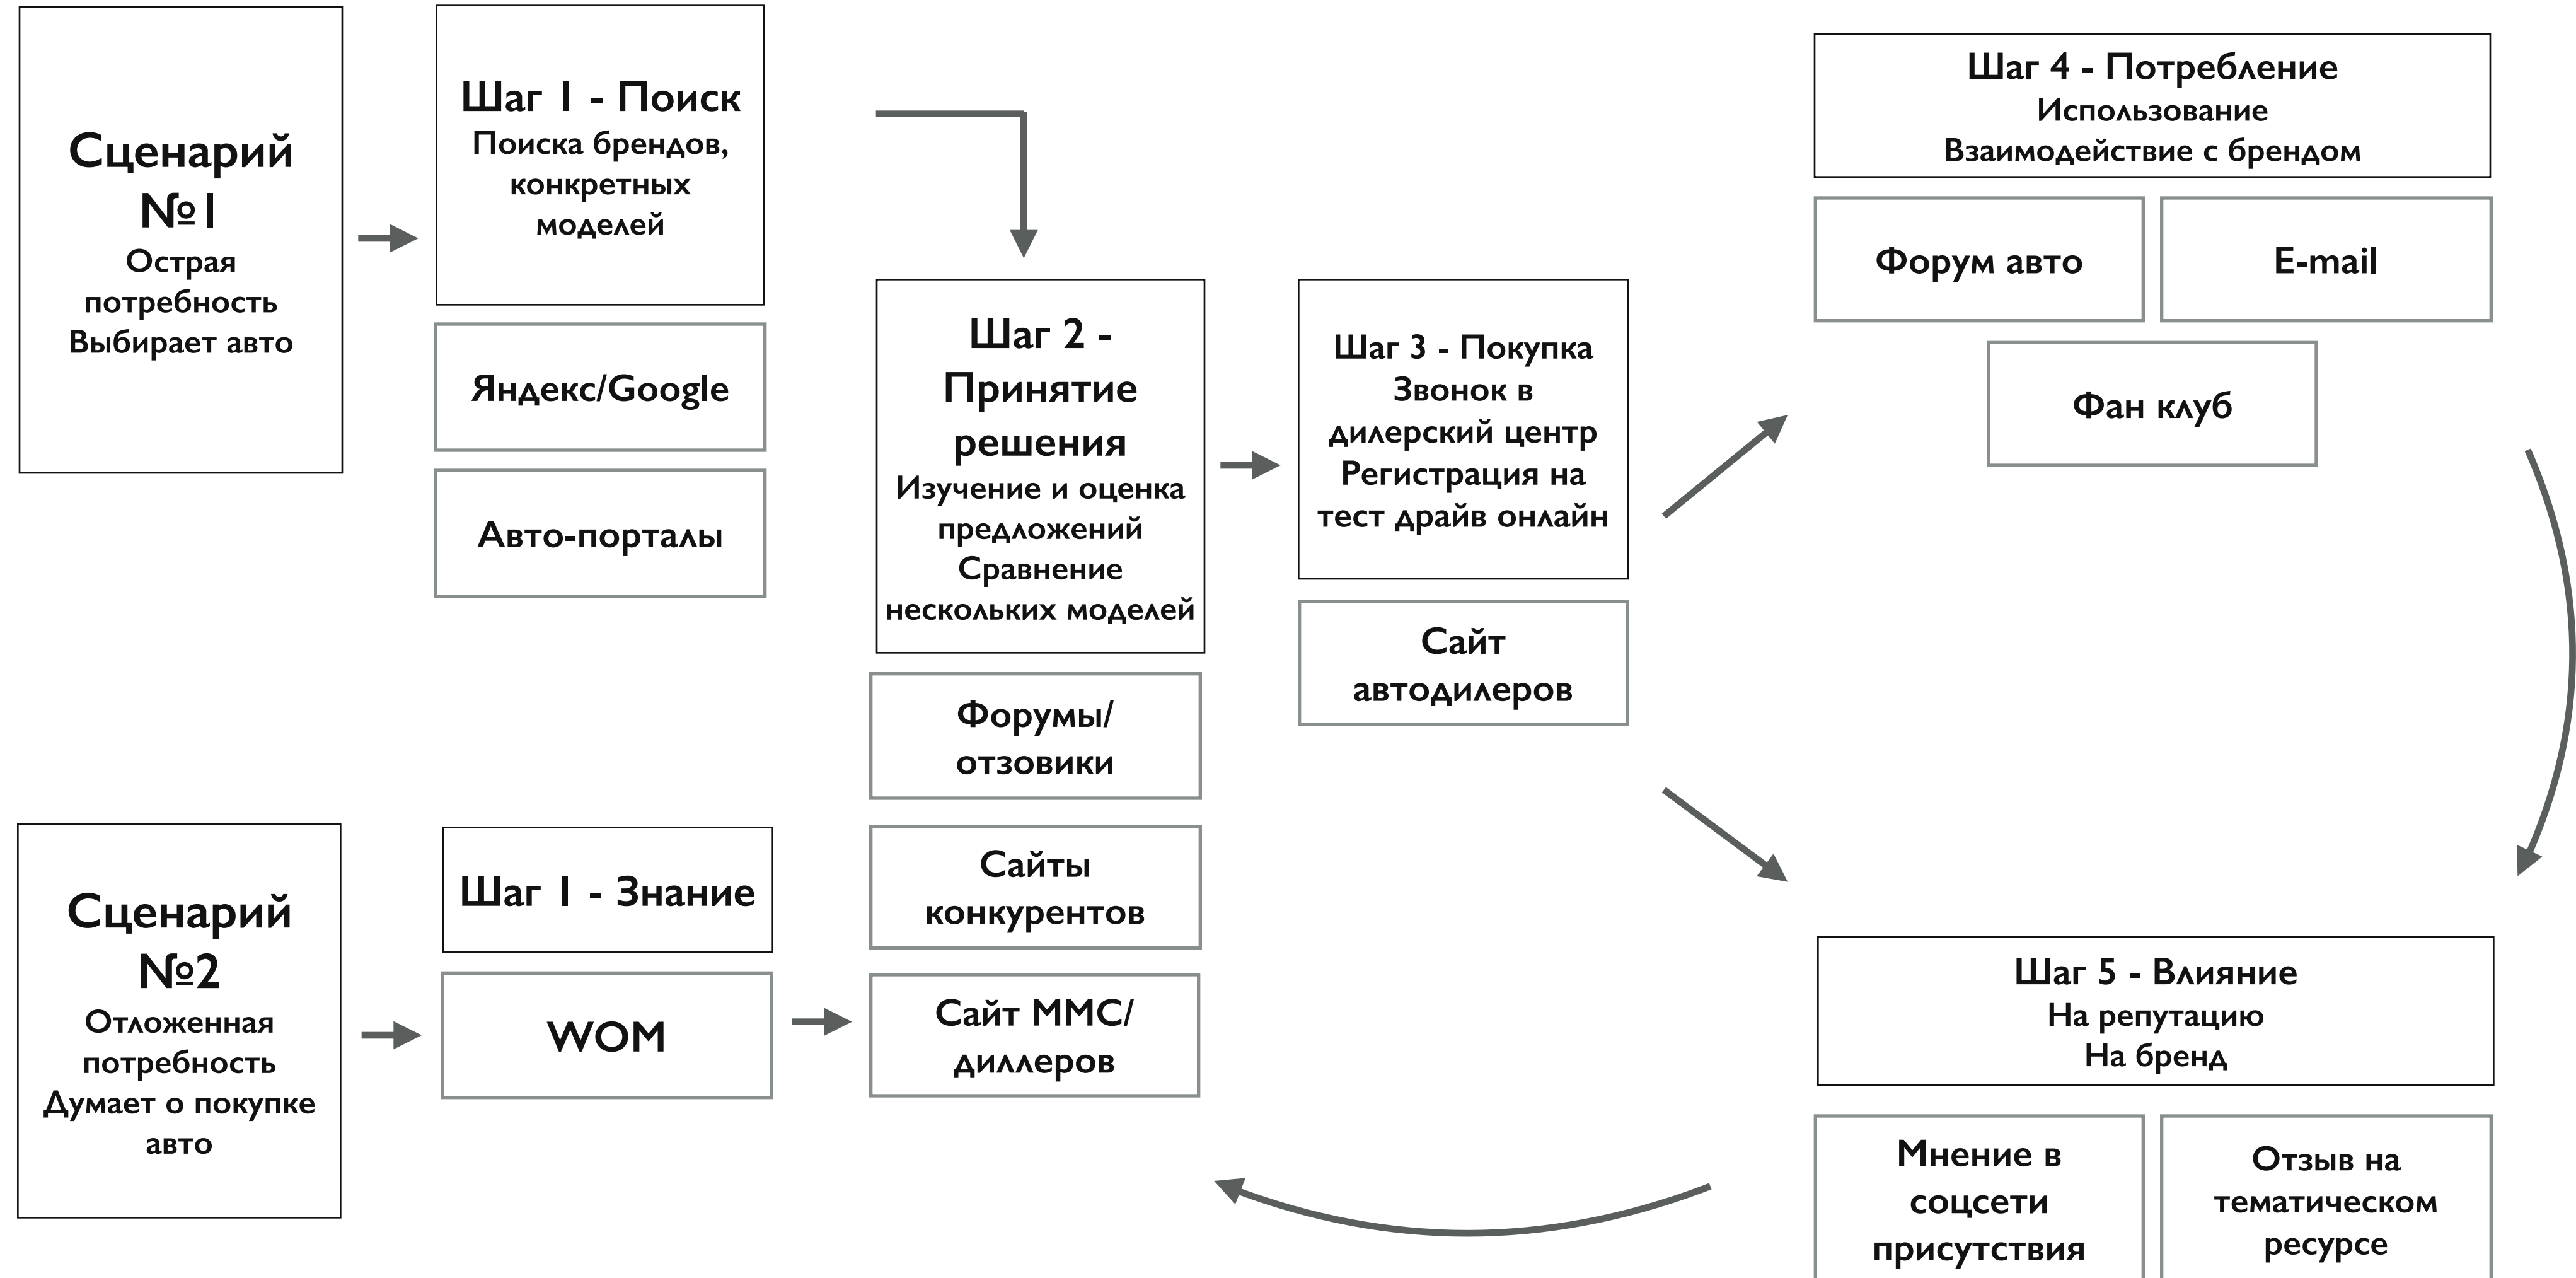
Сценарий №1
Острая потребность
Выбирает авто

Шаг 1 - Поиск
Поиска брендов, конкретных моделей

Яндекс/Google

Авто-порталы

Шаг 2 - Принятие решения
Изучение и оценка предложений
Сравнение нескольких моделей

Форумы/ отзовики

Сайты конкурентов

Сайт ММС/ диллеров

Шаг 3 - Покупка
Звонок в дилерский центр
Регистрация на тест драйв онлайн

Сайт автодилеров

Шаг 4 - Потребление
Использование
Взаимодействие с брендом

Форум авто

E-mail

Фан клуб

Сценарий №2
Отложенная потребность
Думает о покупке авто

Шаг 1 - Знание

WOM

Шаг 5 - Влияние
На репутацию
На бренд

Мнение в соцсети присутствия

Отзыв на тематическом ресурсе